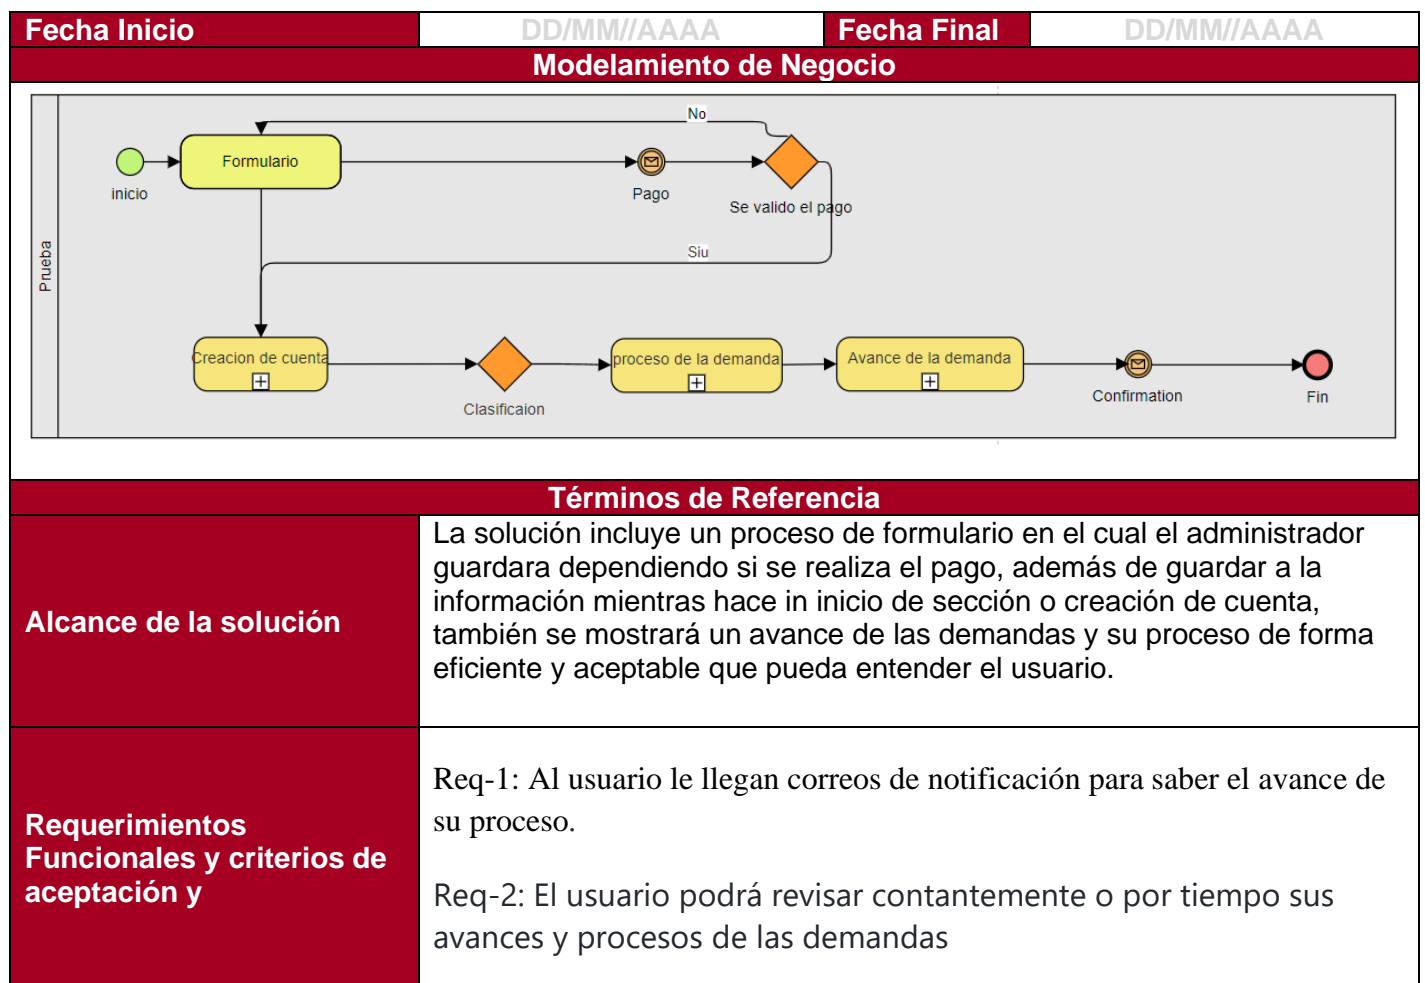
| Fecha Inicio | DD/MM//AAAA | Fecha Final | DD/MM//AAAA |
|---|---|---|---|

Modelamiento de Negocio

Prueba

inicio

Formulario

No

Pago

Se valido el pago

Siu

Creacion de cuenta

Clasificaion

proceso de la demanda

Avance de la demanda

Confirmation

Fin

Términos de Referencia

| Alcance de la solución | La solución incluye un proceso de formulario en el cual el administrador guardara dependiendo si se realiza el pago, además de guardar a la información mientras hace in inicio de sección o creación de cuenta, también se mostrará un avance de las demandas y su proceso de forma eficiente y aceptable que pueda entender el usuario. |
|---|---|
| Requerimientos Funcionales y criterios de aceptación y | Req-1: Al usuario le llegan correos de notificación para saber el avance de su proceso. Req-2: El usuario podrá revisar contantemente o por tiempo sus avances y procesos de las demandas |